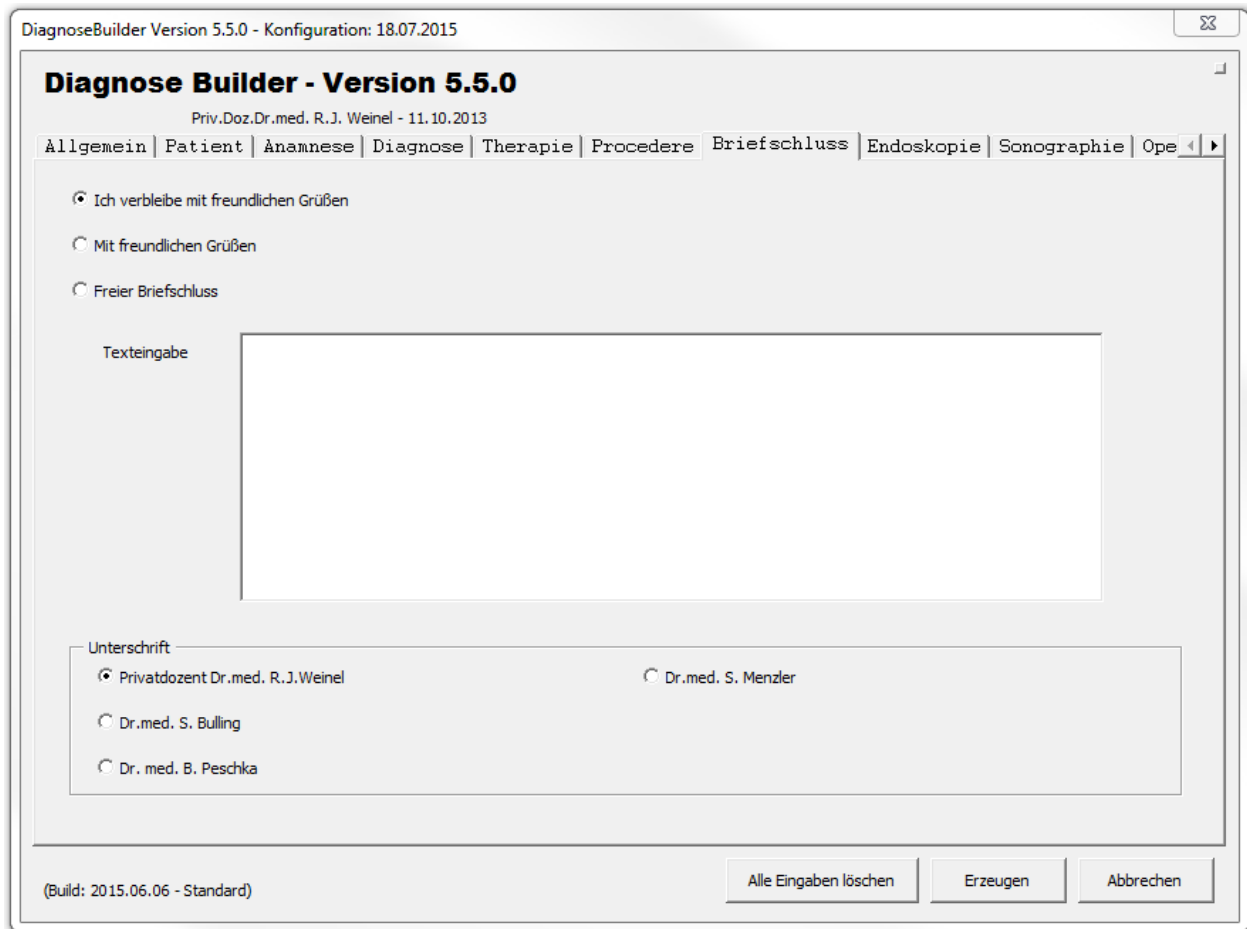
DiagnoseBuilder Version 5.5.0 - Konfiguration: 18.07.2015

Diagnose Builder - Version 5.5.0

Priv.Doz.Dr.med. R.J. Weinel - 11.10.2013

Allgemein | Patient | Anamnese | Diagnose | Therapie | Procedere | Briefschluss | Endoskopie | Sonographie | Ope

Ich verbleibe mit freundlichen Grüßen

Mit freundlichen Grüßen

Freier Briefschluss

Texteingabe

Unterschrift

Privatdozent Dr.med. R.J.Weinel

Dr.med. S. Menzler

Dr.med. S. Bulling

Dr. med. B. Peschka

(Build: 2015.06.06 - Standard)

Alle Eingaben löschen

Erzeugen

Abbrechen